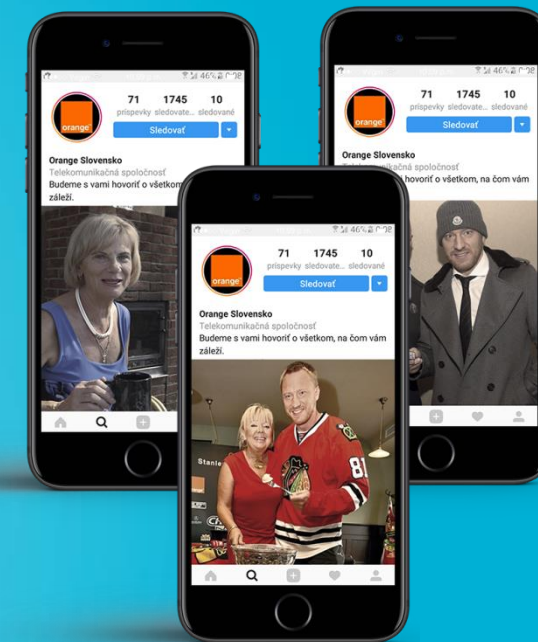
46% 
orange
71 príspevky
1745 sledovate...
10 sledované
Sledovať
Orange Slovensko
Telekomunikačná spoločnosť
Budeme s vami hovoriť o všetkom, na čom vám záleží.

46% 
orange
71 príspevky
1745 sledovate...
10 sledované
Sledovať
Orange Slovensko
Telekomunikačná spoločnosť
Budeme s vami hovoriť o všetkom, na čom vám záleží.

46% 
orange
71 príspevky
1745 sledovate...
10 sledované
Sledovať
Orange Slovensko
Telekomunikačná spoločnosť
Budeme s vami hovoriť o všetkom, na čom vám záleží.
Stanle
81